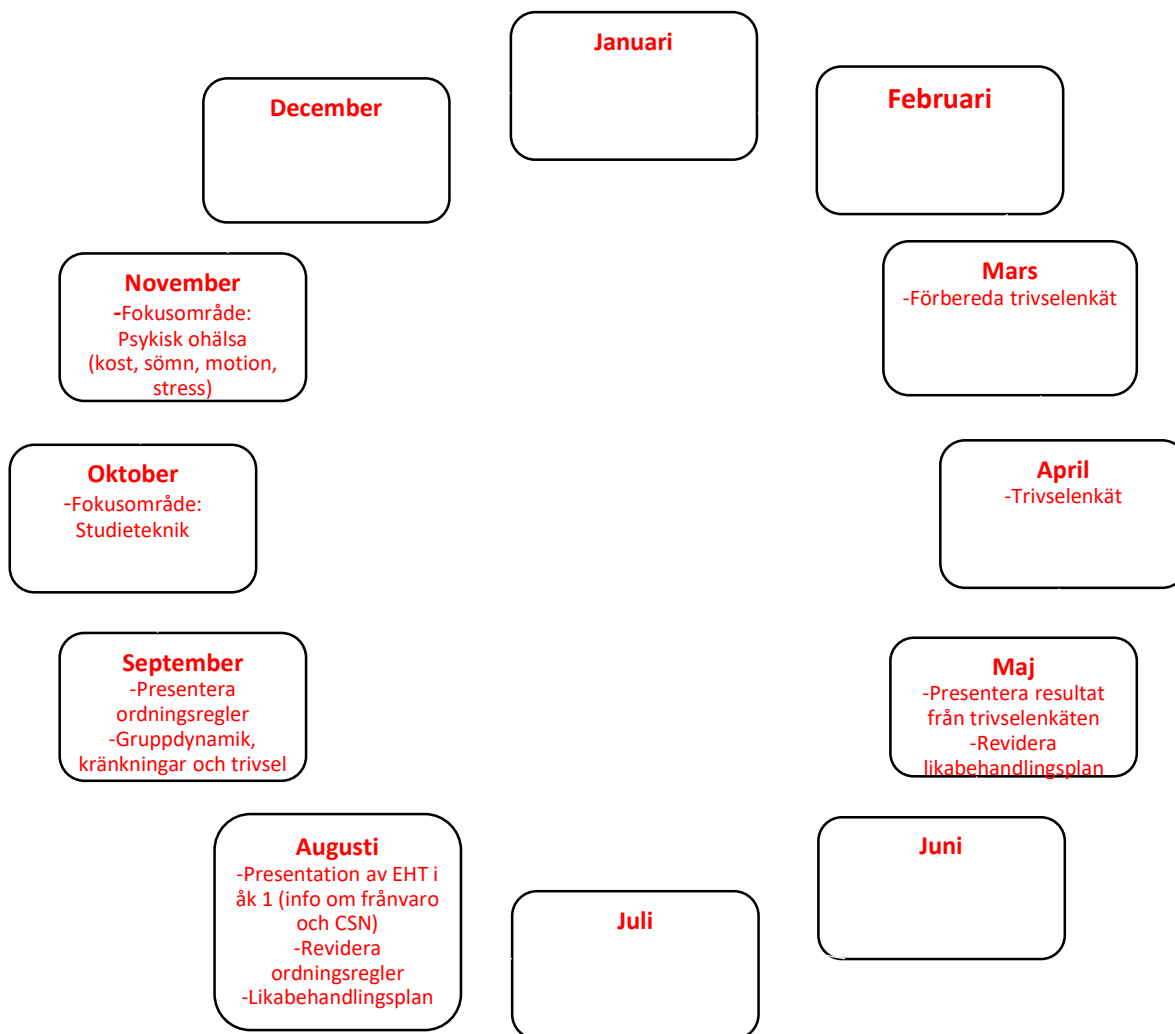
Januari

Februari

Mars
-Förbereda trivselenkät

April
-Trivselenkät

Maj
-Presentera resultat från trivselenkäten
-Revidera likabehandlingsplan

Juni

Juli

Augusti
-Presentation av EHT i åk 1 (info om frånvaro och CSN)
-Revidera ordningsregler
-Likabehandlingsplan

September
-Presentera ordningsregler
-Gruppdynamik, kränkningar och trivsel

Oktober
-Fokusområde: Studieteknik

November
-Fokusområde: Psykisk ohälsa (kost, sömn, motion, stress)

December